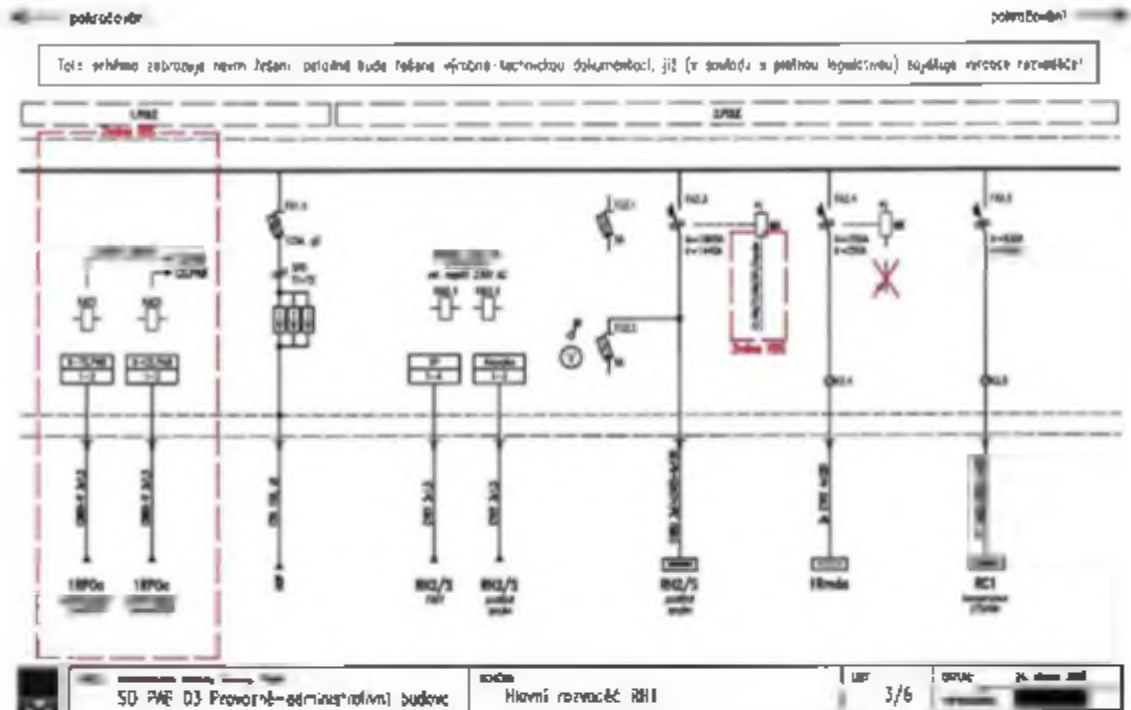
pokračovár

pokračování

Toto schéma zobrazuje návrh řešení, detailně bude řešena výrobně-technickou dokumentací, jíž (z důvodu s pečlivou legislativou) doplňuje návrhy rozvaděčů

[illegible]

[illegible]

Změna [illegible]

1RPOa

1RPOa

RH2/3

RH2/3

RH2/3

1Hmdo

RC1

Změna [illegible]

SO PME 03 Provozně-administrativní budova

Hlavní rozvaděč RH1

3/6